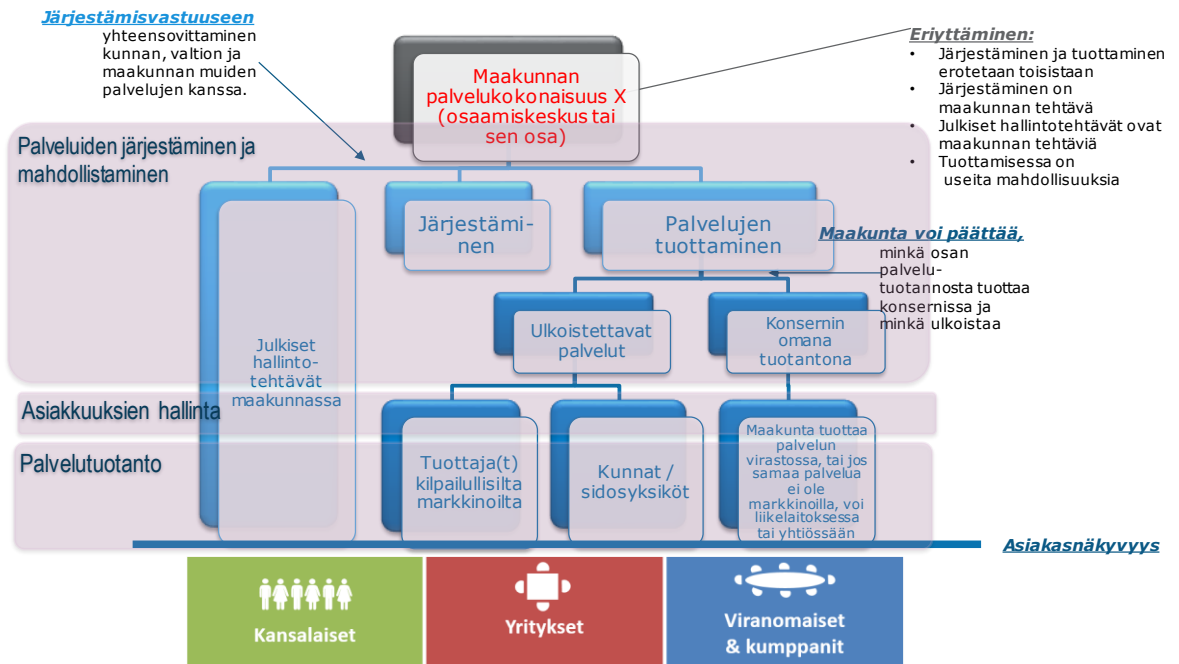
Järjestämisvastuuseen yhteensovittaminen kunnan, valtion ja maakunnan muiden palvelujen kanssa.

Maakunnan palvelukokonaisuus X (osaamiskeskus tai sen osa)

Eriyttäminen:
• Järjestäminen ja tuottaminen erotetaan toisistaan
• Järjestäminen on maakunnan tehtävä
• Julkiset hallintotehtävät ovat maakunnan tehtäviä
• Tuottamisessa on useita mahdollisuuksia

Palveluiden järjestäminen ja mahdollistaminen

Julkiset hallintotehtävät maakunnassa

Järjestäminen

Palvelujen tuottaminen

Maakunta voi päättää, minkä osan palvelutuotannosta tuottaa konsernissa ja minkä ulkoistaa

Ulkoistettavat palvelut

Konsernin omana tuotantona

Asiakkuuksien hallinta

Palvelutuotanto

Tuottaja(t) kilpailullisilta markkinoilta

Kunnat / sidosyksiköt

Maakunta tuottaa palvelun virastossa, tai jos samaa palvelua ei ole markkinoilla, voi liikelaitoksessa tai yhtiössään

Asiakasnäkyvyys

Kansalaiset

Yritykset

Viranomaiset & kumppanit